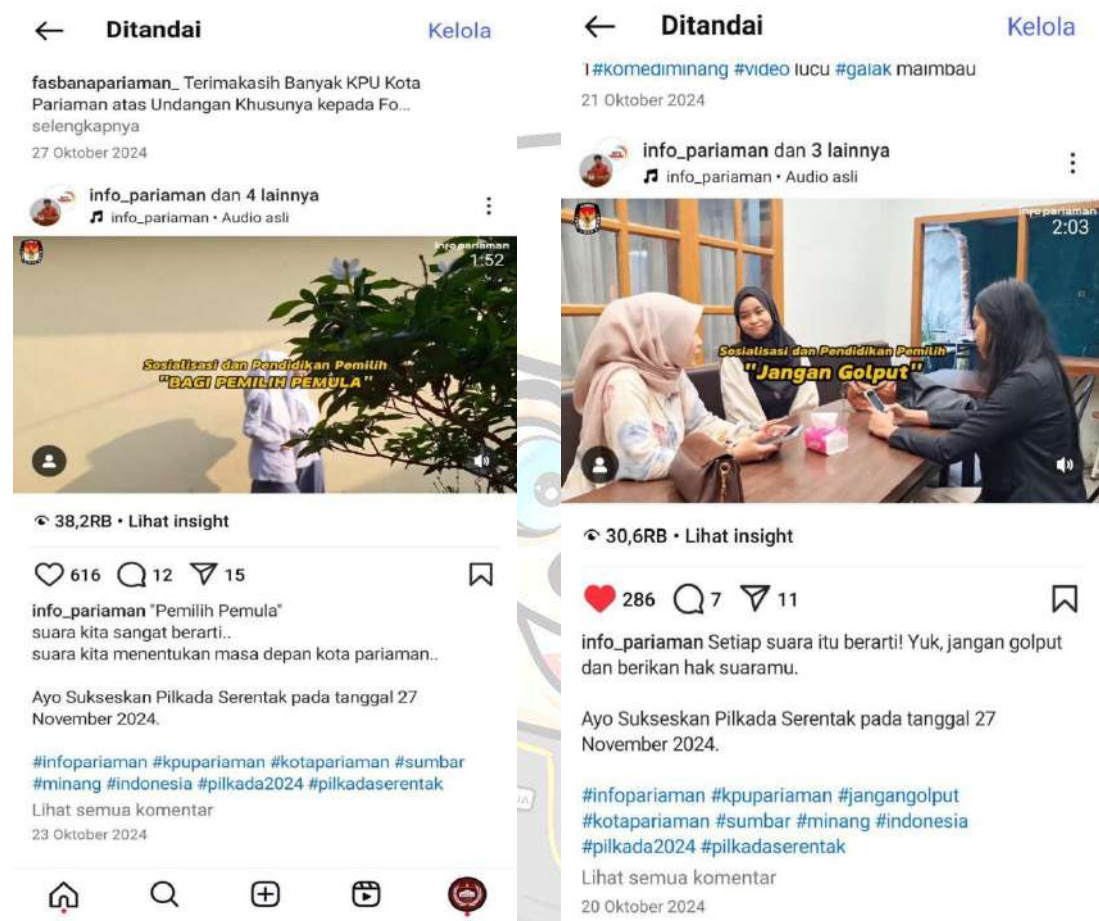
← Ditandai Kelola

fasbanapariaman_ Terimakasih Banyak KPU Kota Pariaman atas Undangan Khusunya kepada Fo... selengkapnya

27 Oktober 2024

info_pariaman dan 4 lainnya
info_pariaman • Audio asli

info pariaman
1:52

Sosialisasi dan Pendidikan Pemilih
"BAGI PEMILIH PEMULA"

38,2RB • Lihat insight

616 12 15

info_pariaman "Pemilih Pemula"
suara kita sangat berarti..
suara kita menentukan masa depan kota pariaman..

Ayo Sukseskan Pilkada Serentak pada tanggal 27 November 2024.

#infopariaman #kpupariaman #kotapariaman #sumbar #minang #indonesia #pilkada2024 #pilkadaserentak
Lihat semua komentar
23 Oktober 2024

← Ditandai Kelola

I#komediminang #video lucu #galak maimbau
21 Oktober 2024

info_pariaman dan 3 lainnya
info_pariaman • Audio asli

info pariaman
2:03

Sosialisasi dan Pendidikan Pemilih
"Jangan Golput"

30,6RB • Lihat insight

286 7 11

info_pariaman Setiap suara itu berarti! Yuk, jangan golput dan berikan hak suaramu.

Ayo Sukseskan Pilkada Serentak pada tanggal 27 November 2024.

#infopariaman #kpupariaman #jangangolput #kotapariaman #sumbar #minang #indonesia #pilkada2024 #pilkadaserentak
Lihat semua komentar
20 Oktober 2024